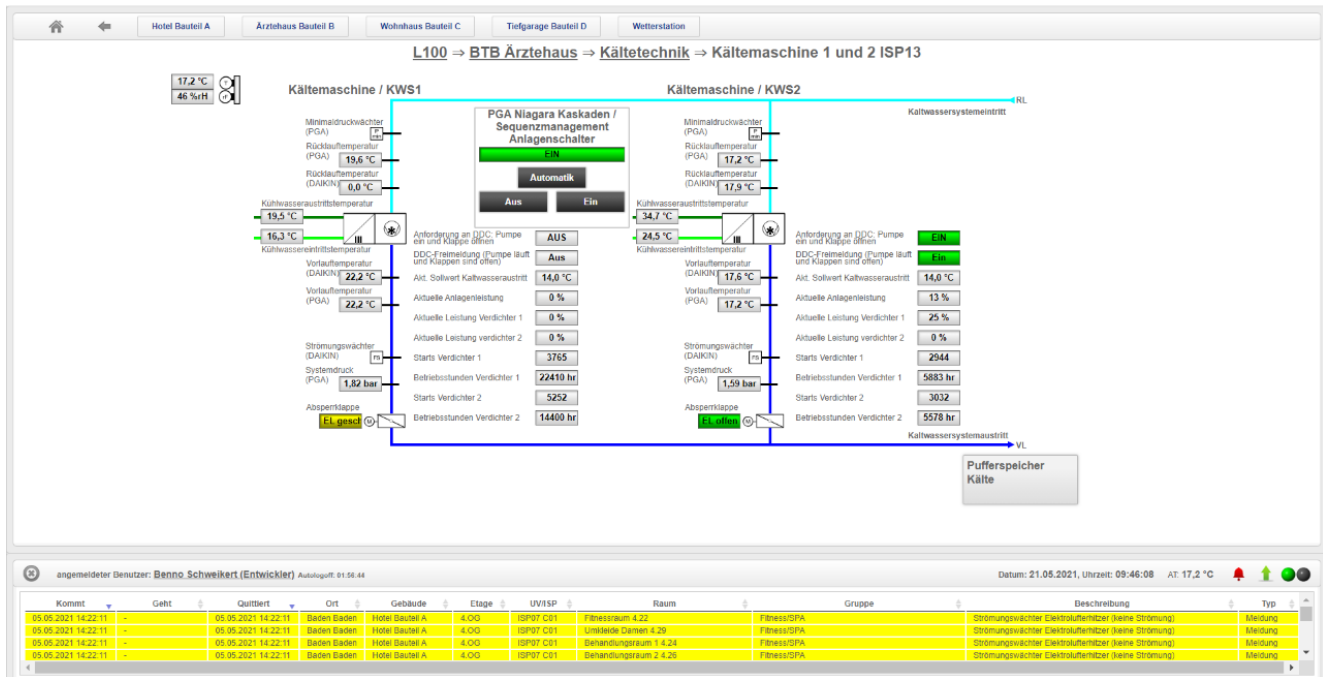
Hotel Bauteil A | Ärztehaus Bauteil B | Wohnhaus Bauteil C | Tiefgarage Bauteil D | Wetterstation

L100 ⇒ BTB Ärztehaus ⇒ Kältetechnik ⇒ Kältemaschine 1 und 2 ISP13

17,2 °C
46 %rH

Kältemaschine / KWS1

Kältemaschine / KWS2

RL
Kaltwassersystemeintritt

Minimaldruckwächter (PGA)
Rücklauftemperatur (PGA) 19,6 °C
Rücklauftemperatur (DAIKIN) 0,0 °C
Kühlwasseraustrittstemperatur
19,5 °C
16,3 °C
Kühlwassereintrittstemperatur
Vorlauftemperatur (DAIKIN) 22,2 °C
Vorlauftemperatur (PGA) 22,2 °C
Strömungswächter (DAIKIN)
Systemdruck (PGA) 1,82 bar
Absperrklappe
EL gesch

PGA Niagara Kaskaden / Sequenzmanagement Anlagenschalter
EIN
Automatik
Aus
Ein

Anforderung an DDC: Pumpe ein und Klappe öffnen AUS
DDC-Freimeldung (Pumpe läuft und Klappen sind offen) Aus
Akt. Sollwert Kaltwasseraustritt 14,0 °C
Aktuelle Anlagenleistung 0 %
Aktuelle Leistung Verdichter 1 0 %
Aktuelle Leistung verdichter 2 0 %
Starts Verdichter 1 3765
Betriebsstunden Verdichter 1 22410 hr
Starts Verdichter 2 5252
Betriebsstunden Verdichter 2 14400 hr

Minimaldruckwächter (PGA)
Rücklauftemperatur (PGA) 17,2 °C
Rücklauftemperatur (DAIKIN) 17,9 °C
Kühlwasseraustrittstemperatur
34,7 °C
24,5 °C
Kühlwassereintrittstemperatur
Vorlauftemperatur (DAIKIN) 17,6 °C
Vorlauftemperatur (PGA) 17,2 °C
Strömungswächter (DAIKIN)
Systemdruck (PGA) 1,59 bar
Absperrklappe
EL offen

Anforderung an DDC: Pumpe ein und Klappe öffnen EIN
DDC-Freimeldung (Pumpe läuft und Klappen sind offen) Ein
Akt. Sollwert Kaltwasseraustritt 14,0 °C
Aktuelle Anlagenleistung 13 %
Aktuelle Leistung Verdichter 1 25 %
Aktuelle Leistung verdichter 2 0 %
Starts Verdichter 1 2944
Betriebsstunden Verdichter 1 5883 hr
Starts Verdichter 2 3032
Betriebsstunden Verdichter 2 5578 hr

Kaltwassersystemaustritt
VL

Pufferspeicher Kälte

angemeldeter Benutzer: Benno Schweikert (Entwickler) Autologoff: 01:56:44
Datum: 21.05.2021, Uhrzeit: 09:46:08 AT: 17,2 °C

| Kommt | Geht | Quittiert | Ort | Gebäude | Etage | UV/ISP | Raum | Gruppe | Beschreibung | Typ |
|---|---|---|---|---|---|---|---|---|---|---|
| 05.05.2021 14:22:11 | - | 05.05.2021 14:22:11 | Baden Baden | Hotel Bauteil A | 4.OG | ISP07 C01 | Fitnessraum 4.22 | Fitness/SPA | Strömungswächter Elektrolufterhitzer (keine Strömung) | Meldung |
| 05.05.2021 14:22:11 | - | 05.05.2021 14:22:11 | Baden Baden | Hotel Bauteil A | 4.OG | ISP07 C01 | Umkleide Damen 4.29 | Fitness/SPA | Strömungswächter Elektrolufterhitzer (keine Strömung) | Meldung |
| 05.05.2021 14:22:11 | - | 05.05.2021 14:22:11 | Baden Baden | Hotel Bauteil A | 4.OG | ISP07 C01 | Behandlungsraum 1 4.24 | Fitness/SPA | Strömungswächter Elektrolufterhitzer (keine Strömung) | Meldung |
| 05.05.2021 14:22:11 | - | 05.05.2021 14:22:11 | Baden Baden | Hotel Bauteil A | 4.OG | ISP07 C01 | Behandlungsraum 2 4.26 | Fitness/SPA | Strömungswächter Elektrolufterhitzer (keine Strömung) | Meldung |